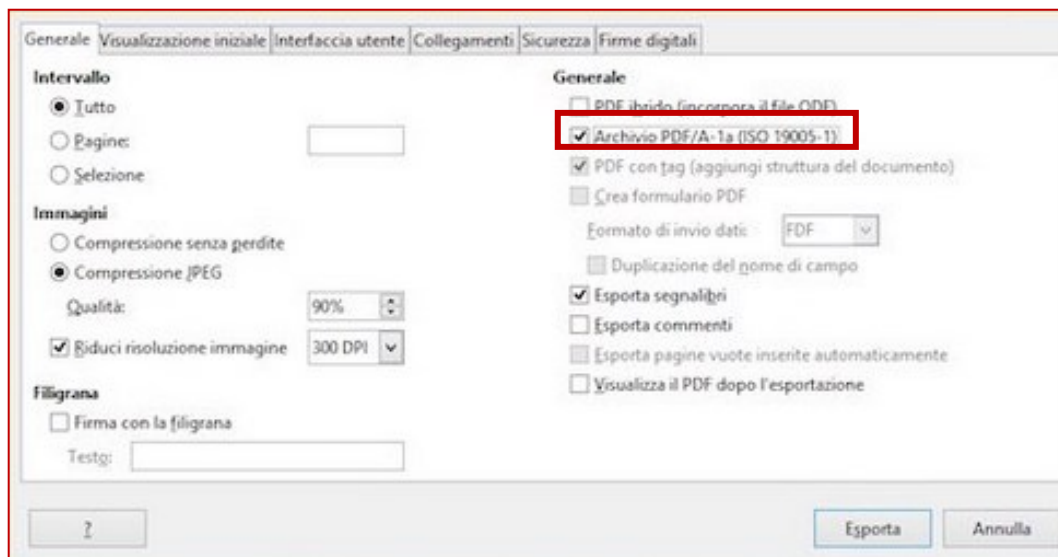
Generale | Visualizzazione iniziale | Interfaccia utente | Collegamenti | Sicurezza | Firme digitali

Intervallo

Tutto

Pagine:

Selezione

Immagini

Compressione senza perdite

Compressione JPEG

Qualità: 90%

Riduci risoluzione immagine 300 DPI

Filigrana

Firma con la filigrana

Testo:

Generale

PDF ibrido (incorpora il file ODF)

Archivio PDF/A-1a (ISO 19005-1)

PDF con tag (aggiungi struttura del documento)

Crea formulario PDF

Formato di invio dati: FDF

Duplicazione del nome di campo

Esporta segnalibri

Esporta commenti

Esporta pagine vuote inserite automaticamente

Visualizza il PDF dopo l'esportazione

?

Esporta

Annulla